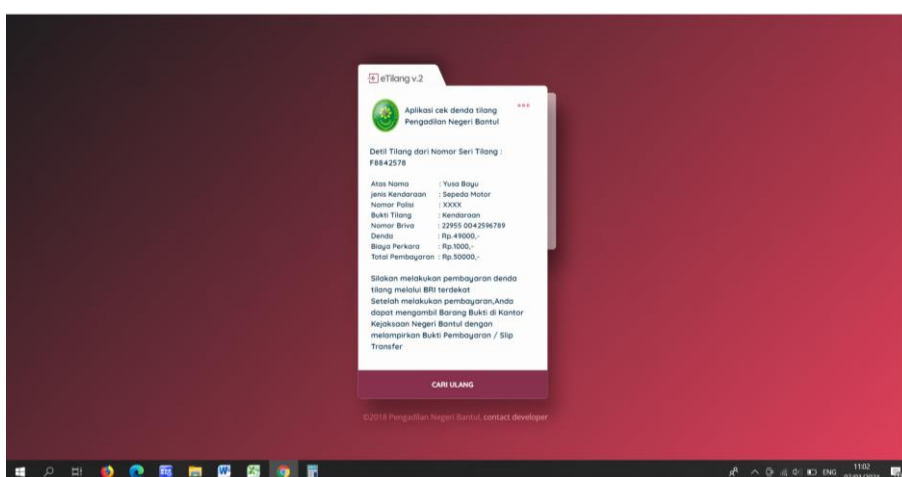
eTilang v.2

Aplikasi cek denda tilang Pengadilan Negeri Bantul

Detil Tilang dari Nomor Seri Tilang : F8842578

Atas Nama : Yusa Bayu
jenis Kendaraan : Sepeda Motor
Nomor Polisi : XXXX
Bukti Tilang : Kendaraan
Nomor Briva : 22955 0042596789
Denda : Rp.49000,-
Biaya Perkara : Rp.1000,-
Total Pembayaran : Rp.50000,-

Silakan melakukan pembayaran denda tilang melalui BRI terdekat
Setelah melakukan pembayaran,Anda dapat mengambil Barang Bukti di Kantor Kejaksaan Negeri Bantul dengan melampirkan Bukti Pembayaran / Slip Transfer

CARI ULANG

©2018 Pengadilan Negeri Bantul. contact developer

ENG 11:02 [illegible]